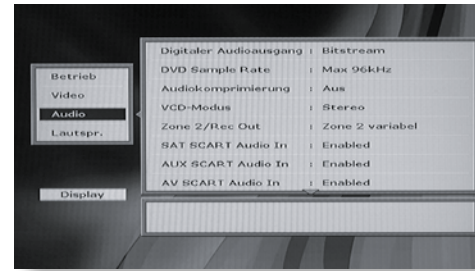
Betrieb
Video
Audio
Lautspr.

| Digitaler Audioausgang | Bitstream |
|---|---|
| DVD Sample Rate | Max 96kHz |
| Audiokomprimierung | Aus |
| VCD-Modus | Stereo |
| Zone 2/Rec Out | Zone 2 variabel |
| SAT SCART Audio In | Enabled |
| AUX SCART Audio In | Enabled |
| AV SCART Audio In | Enabled |

Display